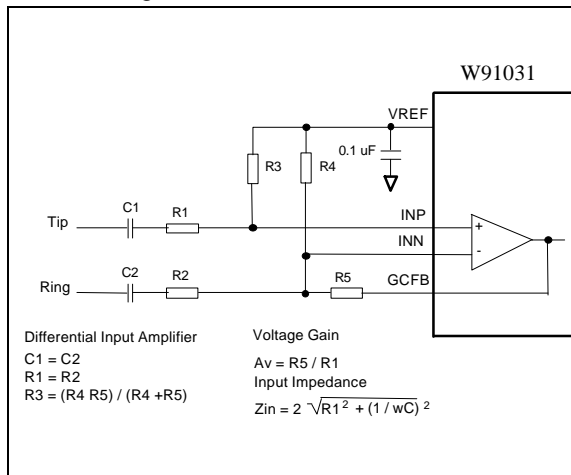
W91031

VREF

0.1 uF

R3

R4

C1

R1

Tip

INP

INN

+

-

C2

R2

Ring

R5

GCFB

Differential Input Amplifier

C1 = C2

R1 = R2

R3 = (R4 R5) / (R4 +R5)

Voltage Gain

Av = R5 / R1

Input Impedance

$Zin = 2\sqrt{R1^2 + (1 / wC)^2}$